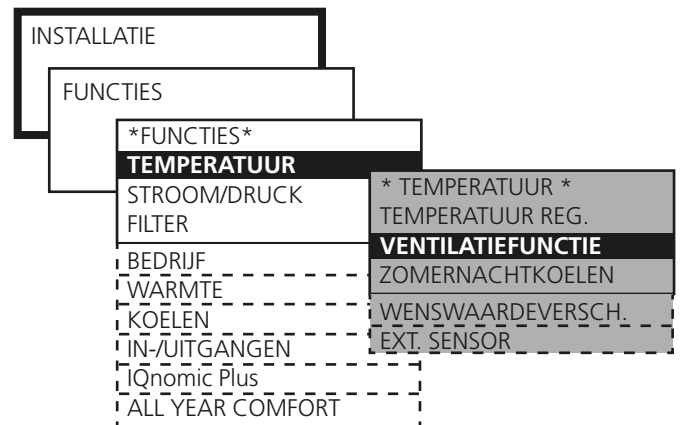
INSTALLATIE

FUNCTIES

*FUNCTIES*
TEMPERATUUR
STROOM/DRUCK
FILTER
BEDRIJF
WARMTE
KOELEN
IN-/UITGANGEN
IQnomic Plus
ALL YEAR COMFORT

* TEMPERATUUR *
TEMPERATUUR REG.
VENTILATIEFUNCTIE
ZOMERNACHTKOELEN
WENSWAARDEVERSCH.
EXT. SENSOR